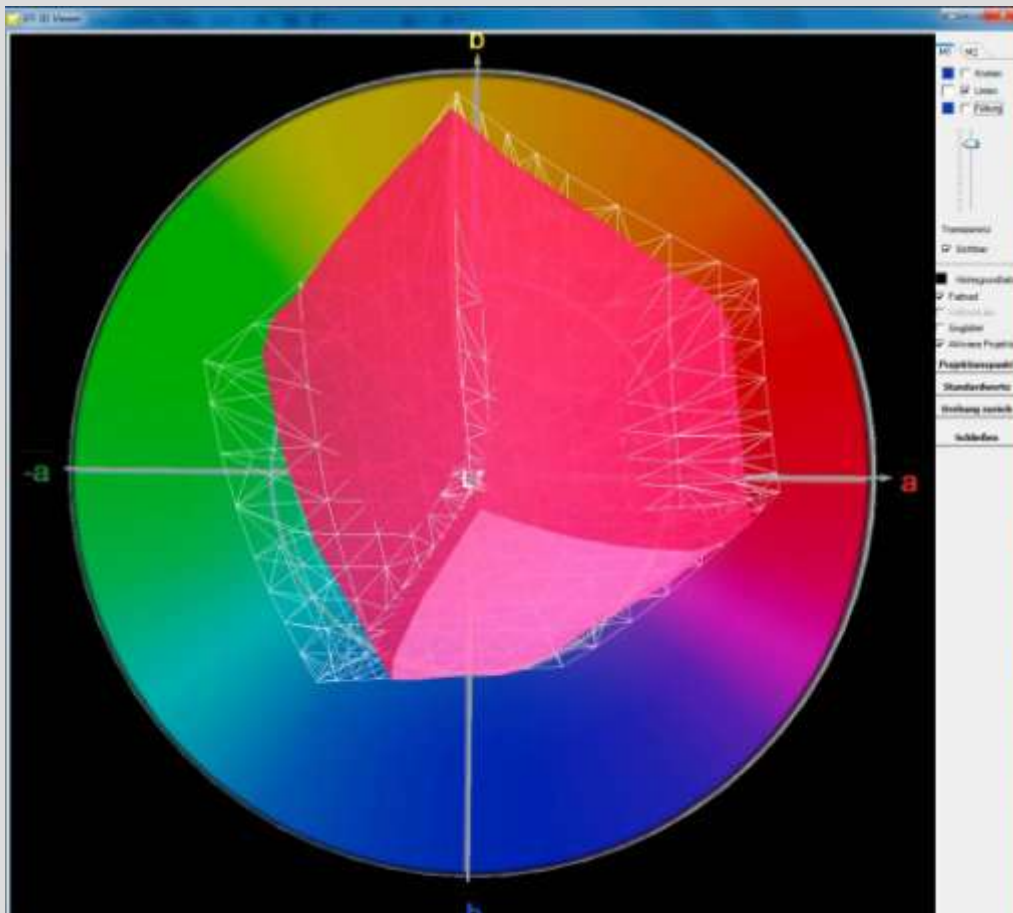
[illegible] 3D Viewer

b

-a

a

-b

M1 M2

Kanten

Linien

Füllung

Transparenz

Sichtbar

Hintergrundfarbe

Farbrad

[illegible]

Graubalken

Aktiviere Projektion

Projektionspunkt

Standardwerte

Drehung zurück

Schließen